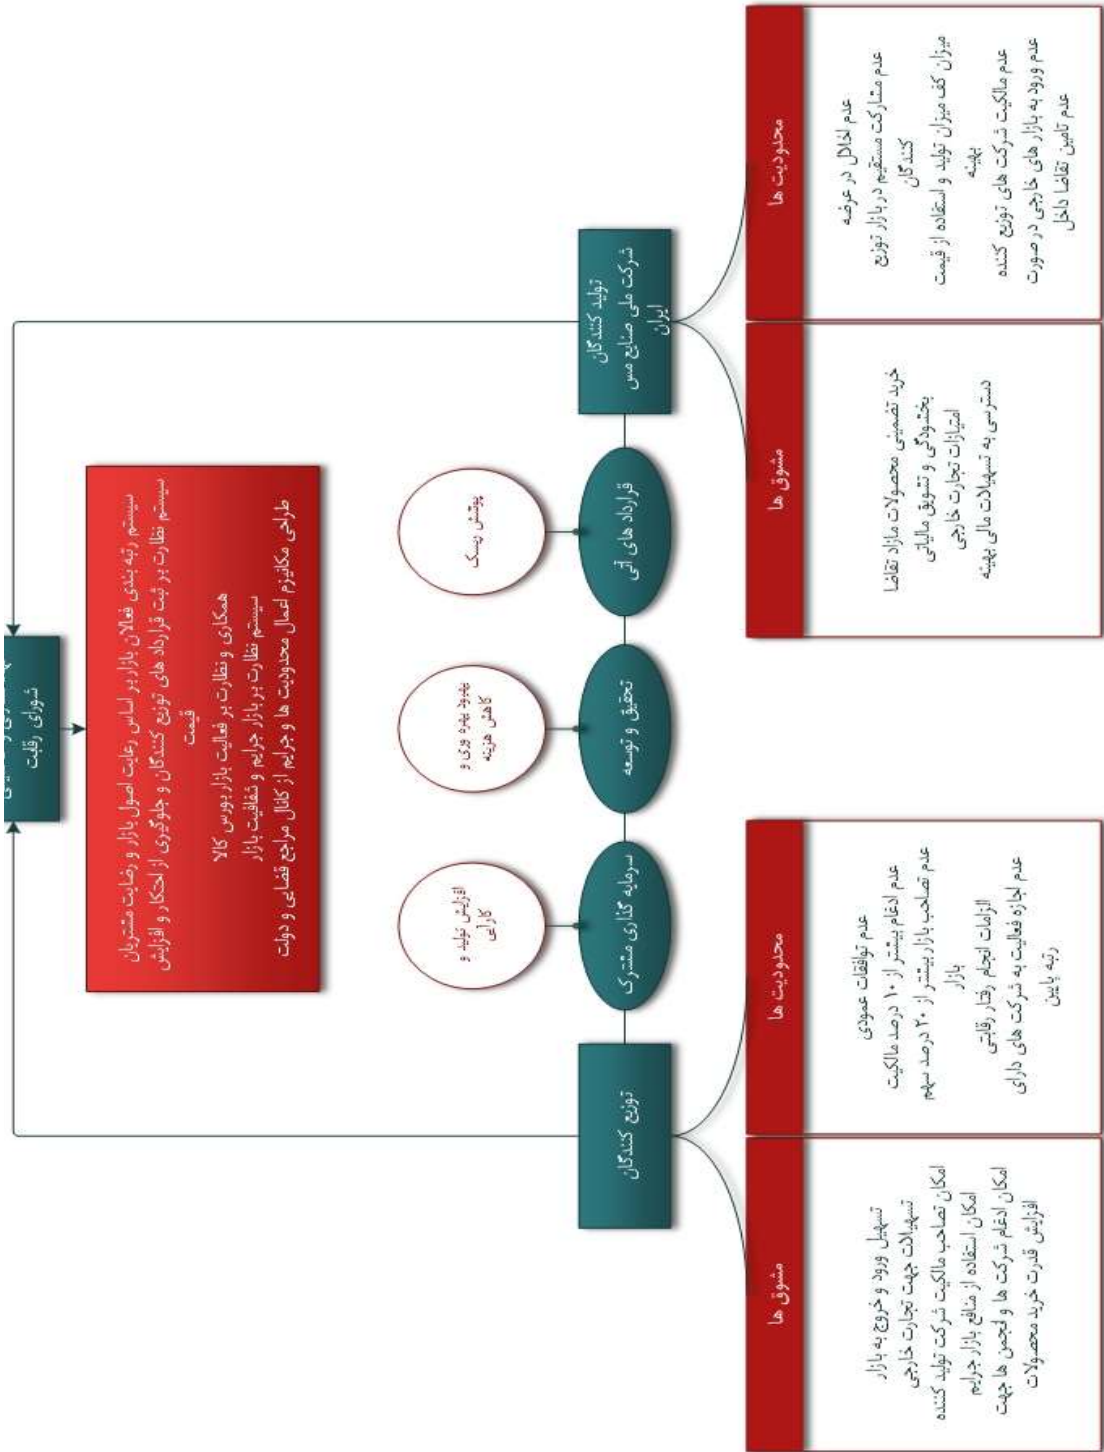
شورای رقابت

سیستم رتبه بندی فعالان بازار بر اساس رعایت اصول بازار و رضایت مشتریان
سیستم نظارت بر ثبت قرارداد های توزیع کنندگان و جلوگیری از احتکار و افزایش قیمت
همکاری و نظارت بر فعالیت بازار بورس کالا
سیستم نظارت بر بازار جرایم و شفافیت بازار
طراحی مکانیزم اعمال محدودیت ها و جرایم از کانال مراجع قضایی و دولت

تولید کنندگان شرکت ملی صنایع مس ایران

محدودیت ها

عدم اخلال در عرضه
عدم مشارکت مستقیم در بازار توزیع کنندگان
میزان کف میزان تولید و استفاده از قیمت بهینه
عدم مالکیت شرکت های توزیع کننده
عدم ورود به بازار های خارجی در صورت عدم تامین تقاضا داخل

مشوق ها

خرید تضمینی محصولات مازاد تقاضا
بخشودگی و تشویق مالیاتی
امتیازات تجارت خارجی
دسترسی به تسهیلات مالی بهینه

قرارداد های آتی

پوشش ریسک

تحقیق و توسعه

بهبود بهره وری و کاهش هزینه

سرمایه گذاری مشترک

افزایش تولید و کارایی

توزیع کنندگان

محدودیت ها

عدم توافقات عمودی
عدم ادغام بیشتر از ۱۰ درصد مالکیت
عدم تصاحب بازار بیشتر از ۲۰ درصد سهم بازار
الزامات انجام رفتار رقابتی
عدم اجازه فعالیت به شرکت های دارای رتبه پایین

مشوق ها

تسهیل ورود و خروج به بازار
تسهیلات جهت تجارت خارجی
امکان تصاحب مالکیت شرکت تولید کننده
امکان استفاده از منافع بازار جرایم
امکان ادغام شرکت ها و انجمن ها جهت افزایش قدرت خرید محصولات